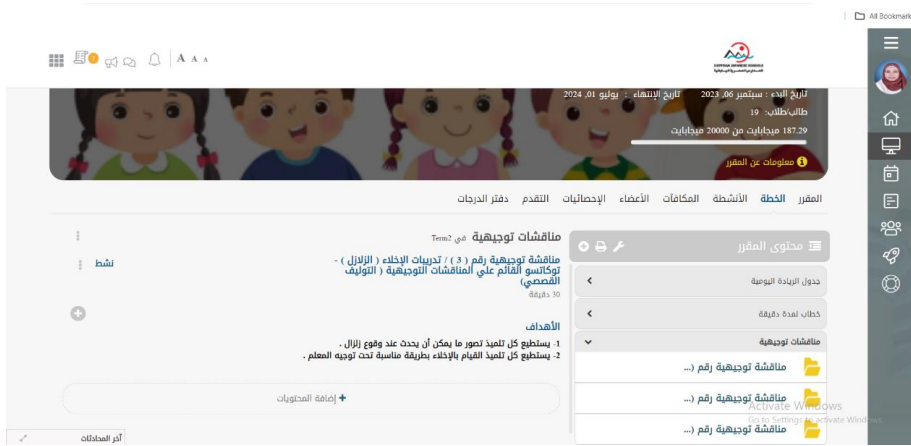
All Bookmark

A A A

تاريخ البدء : سبتمبر 06, 2023 تاريخ الإنتهاء : يوليو 01, 2024
طالب/طلاب: 19
187.29 ميجابايت من 20000 ميجابايت
معلومات عن المقرر

المقرر الخطة الأنشطة المكافآت الأعضاء الإحصائيات التقدم دفتر الدرجات

محتوى المقرر
جدول الريادة اليومية
خطاب لمدة دقيقة
مناقشات توجيهية
مناقشة توجيهية رقم (...
مناقشة توجيهية رقم (...
مناقشة توجيهية رقم (...

مناقشات توجيهية في Term2
مناقشة توجيهية رقم ( 3 ) / تدريبات الإخلاء ( الزلازل ) - توكاتسو القائم علي المناقشات التوجيهية ( التوليف القصصي)
30 دقيقة
نشط

الأهداف
1- يستطيع كل تلميذ تصور ما يمكن أن يحدث عند وقوع زلزال .
2- يستطيع كل تلميذ القيام بالإخلاء بطريقة مناسبة تحت توجيه المعلم .

+ إضافة المحتويات

آخر المحادثات

Activate Windows
Go to Settings to activate Windows.